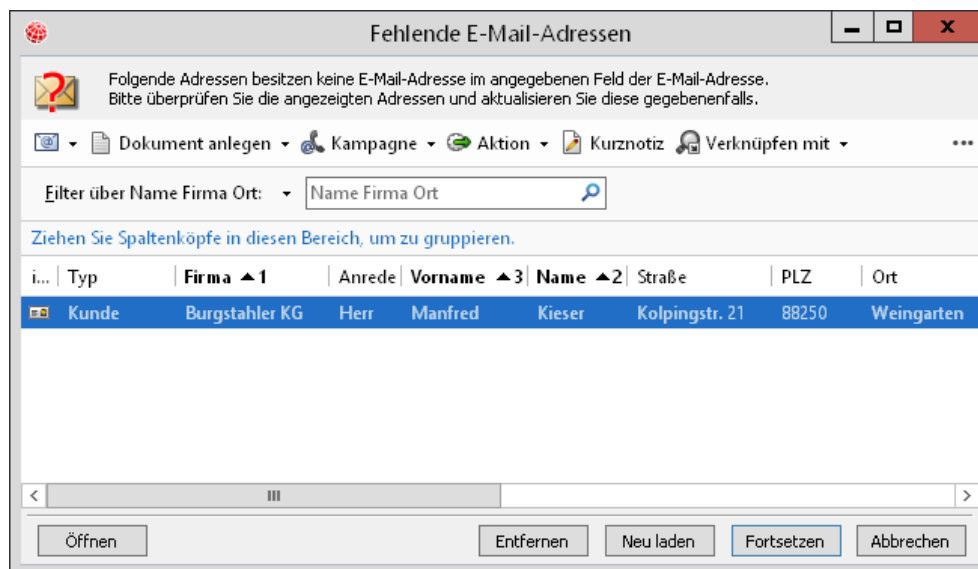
Fehlende E-Mail-Adressen

Folgende Adressen besitzen keine E-Mail-Adresse im angegebenen Feld der E-Mail-Adresse. Bitte überprüfen Sie die angezeigten Adressen und aktualisieren Sie diese gegebenenfalls.

Dokument anlegen ▾ Kampagne ▾ Aktion ▾ Kurznotiz Verknüpfen mit ▾ ...

Filter über Name Firma Ort: ▾ Name Firma Ort

Ziehen Sie Spaltenköpfe in diesen Bereich, um zu gruppieren.

| i... | Typ | Firma ▲1 | Anrede | Vorname ▲3 | Name ▲2 | Straße | PLZ | Ort |
|---|---|---|---|---|---|---|---|---|
| | Kunde | Burgstahler KG | Herr | Manfred | Kieser | Kolpingstr. 21 | 88250 | Weingarten |

Öffnen Entfernen Neu laden Fortsetzen Abbrechen